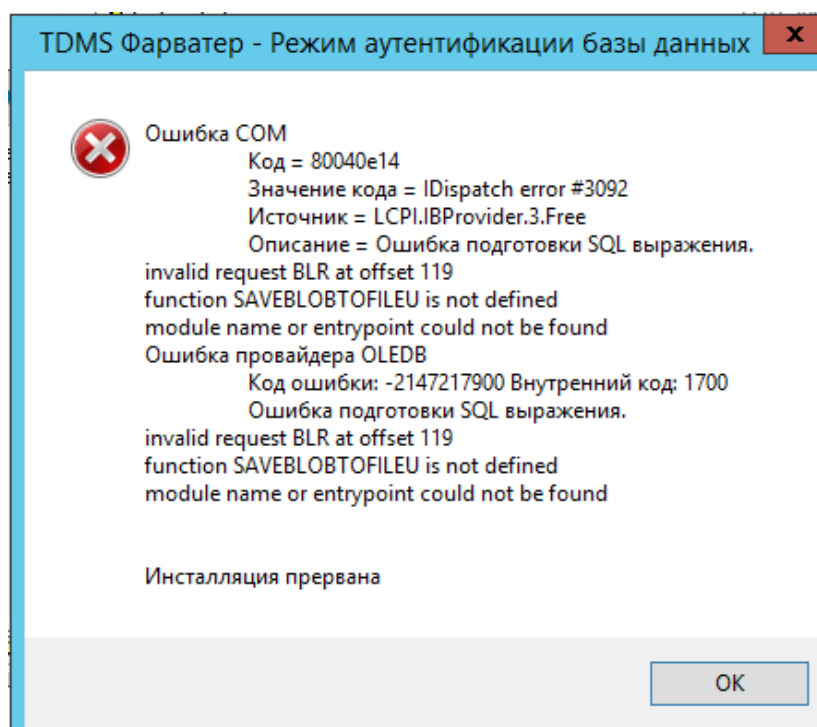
TDMS Фарватер - Режим аутентификации базы данных

x

Ошибка COM
Код = 80040e14
Значение кода = IDispatch error #3092
Источник = LCPI.IBProvider.3.Free
Описание = Ошибка подготовки SQL выражения.
invalid request BLR at offset 119
function SAVEBLOBTOFILEU is not defined
module name or entrypoint could not be found
Ошибка провайдера OLEDB
Код ошибки: -2147217900 Внутренний код: 1700
Ошибка подготовки SQL выражения.
invalid request BLR at offset 119
function SAVEBLOBTOFILEU is not defined
module name or entrypoint could not be found

Инсталляция прервана

OK